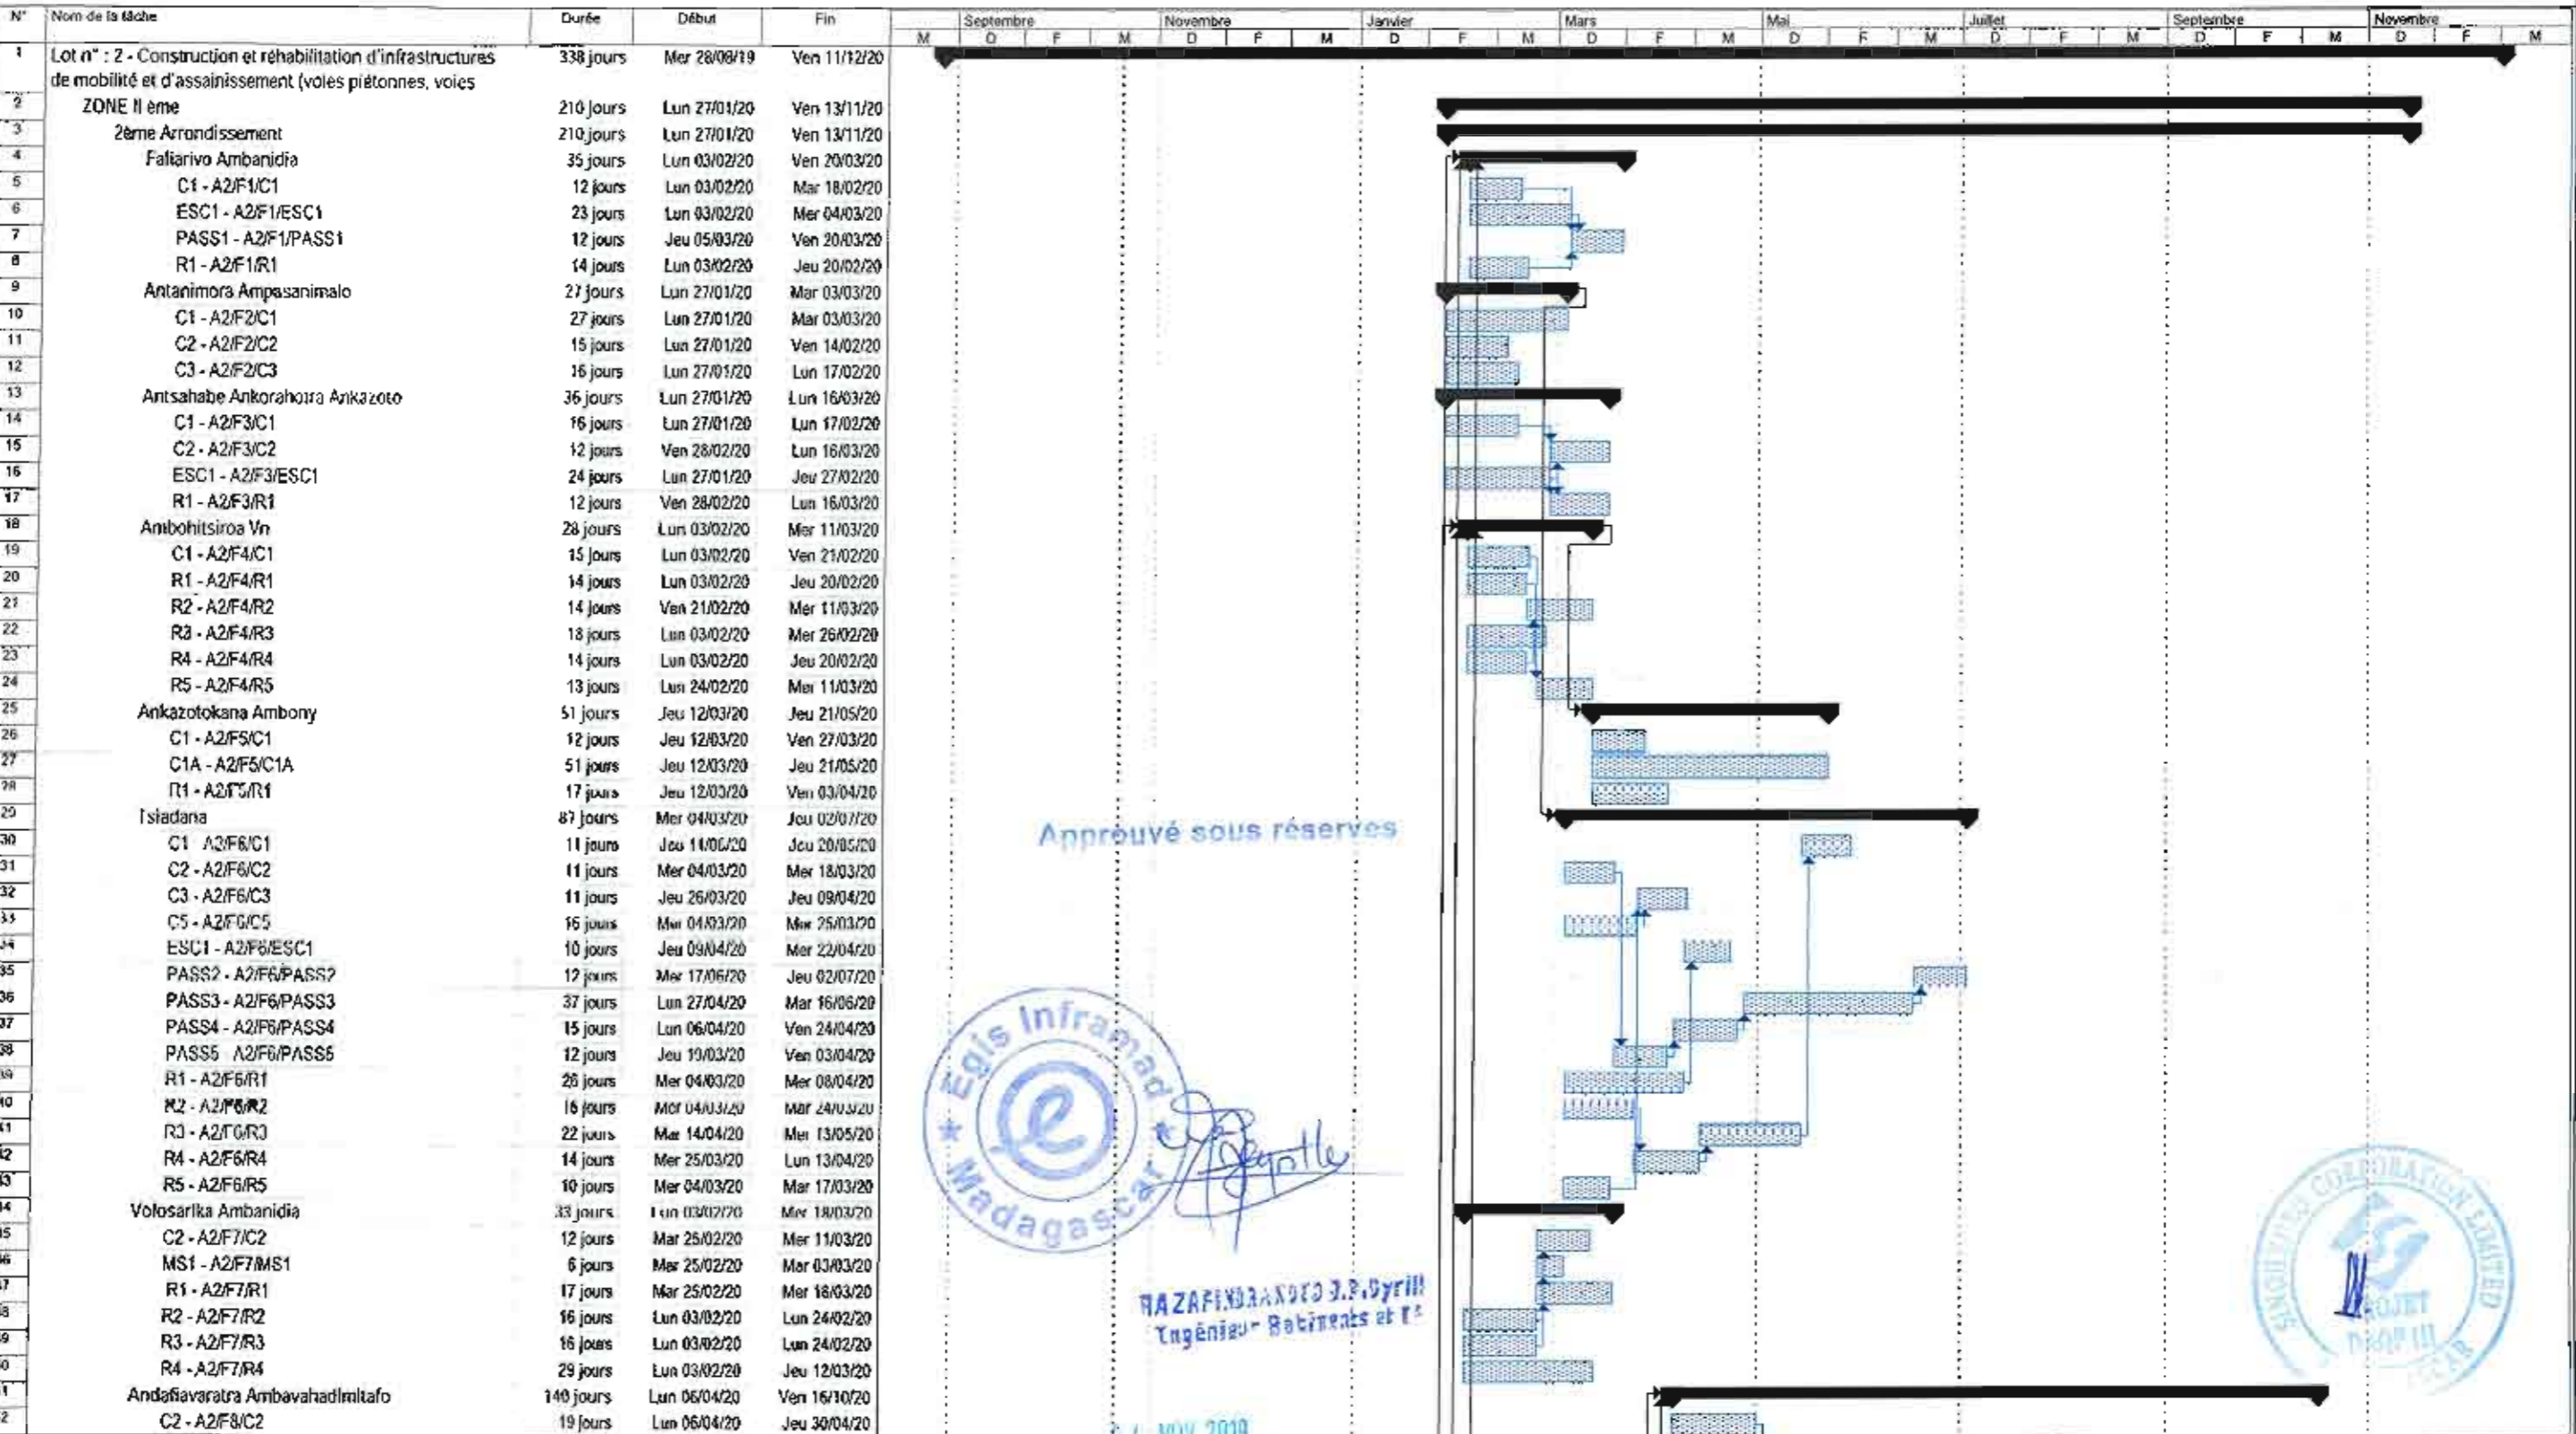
| N° | Nom de la tâche | Durée | Début | Fin |
|---|---|---|---|---|
| 1 | Lot n° : 2 - Construction et réhabilitation d'infrastructures de mobilité et d'assainissement (voies piétonnes, voies | 338 jours | Mer 28/08/19 | Ven 11/12/20 |
| 2 | ZONE II ème | 210 jours | Lun 27/01/20 | Ven 13/11/20 |
| 3 | 2ème Arrondissement | 210 jours | Lun 27/01/20 | Ven 13/11/20 |
| 4 | Faliarivo Ambanidia | 35 jours | Lun 03/02/20 | Ven 20/03/20 |
| 5 | C1 - A2/F1/C1 | 12 jours | Lun 03/02/20 | Mar 18/02/20 |
| 6 | ESC1 - A2/F1/ESC1 | 23 jours | Lun 03/02/20 | Mer 04/03/20 |
| 7 | PASS1 - A2/F1/PASS1 | 12 jours | Jeu 05/03/20 | Ven 20/03/20 |
| 8 | R1 - A2/F1/R1 | 14 jours | Lun 03/02/20 | Jeu 20/02/20 |
| 9 | Antanimora Ampasanimalo | 27 jours | Lun 27/01/20 | Mar 03/03/20 |
| 10 | C1 - A2/F2/C1 | 27 jours | Lun 27/01/20 | Mar 03/03/20 |
| 11 | C2 - A2/F2/C2 | 15 jours | Lun 27/01/20 | Ven 14/02/20 |
| 12 | C3 - A2/F2/C3 | 16 jours | Lun 27/01/20 | Lun 17/02/20 |
| 13 | Antsahabe Ankorahotra Ankazoto | 36 jours | Lun 27/01/20 | Lun 16/03/20 |
| 14 | C1 - A2/F3/C1 | 16 jours | Lun 27/01/20 | Lun 17/02/20 |
| 15 | C2 - A2/F3/C2 | 12 jours | Ven 28/02/20 | Lun 16/03/20 |
| 16 | ESC1 - A2/F3/ESC1 | 24 jours | Lun 27/01/20 | Jeu 27/02/20 |
| 17 | R1 - A2/F3/R1 | 12 jours | Ven 28/02/20 | Lun 16/03/20 |
| 18 | Ambohitsiroa Vn | 28 jours | Lun 03/02/20 | Mer 11/03/20 |
| 19 | C1 - A2/F4/C1 | 15 jours | Lun 03/02/20 | Ven 21/02/20 |
| 20 | R1 - A2/F4/R1 | 14 jours | Lun 03/02/20 | Jeu 20/02/20 |
| 21 | R2 - A2/F4/R2 | 14 jours | Ven 21/02/20 | Mer 11/03/20 |
| 22 | R3 - A2/F4/R3 | 18 jours | Lun 03/02/20 | Mer 26/02/20 |
| 23 | R4 - A2/F4/R4 | 14 jours | Lun 03/02/20 | Jeu 20/02/20 |
| 24 | R5 - A2/F4/R5 | 13 jours | Lun 24/02/20 | Mer 11/03/20 |
| 25 | Ankazotokana Ambony | 51 jours | Jeu 12/03/20 | Jeu 21/05/20 |
| 26 | C1 - A2/F5/C1 | 12 jours | Jeu 12/03/20 | Ven 27/03/20 |
| 27 | C1A - A2/F5/C1A | 51 jours | Jeu 12/03/20 | Jeu 21/05/20 |
| 28 | R1 - A2/F5/R1 | 17 jours | Jeu 12/03/20 | Ven 03/04/20 |
| 29 | Tsiadana | 87 jours | Mer 04/03/20 | Jeu 02/07/20 |
| 30 | C1 A2/F6/C1 | 11 jours | Jeu 11/06/20 | Jeu 25/06/20 |
| 31 | C2 - A2/F6/C2 | 11 jours | Mer 04/03/20 | Mer 18/03/20 |
| 32 | C3 - A2/F6/C3 | 11 jours | Jeu 26/03/20 | Jeu 09/04/20 |
| 33 | C5 - A2/F6/C5 | 16 jours | Mer 04/03/20 | Mer 25/03/20 |
| 34 | ESC1 - A2/F6/ESC1 | 10 jours | Jeu 09/04/20 | Mer 22/04/20 |
| 35 | PASS2 - A2/F6/PASS2 | 12 jours | Mer 17/06/20 | Jeu 02/07/20 |
| 36 | PASS3 - A2/F6/PASS3 | 37 jours | Lun 27/04/20 | Mar 16/06/20 |
| 37 | PASS4 - A2/F6/PASS4 | 15 jours | Lun 06/04/20 | Ven 24/04/20 |
| 38 | PASS5 A2/F6/PASS5 | 12 jours | Jeu 19/03/20 | Ven 03/04/20 |
| 39 | R1 - A2/F6/R1 | 26 jours | Mer 04/03/20 | Mer 08/04/20 |
| 40 | R2 - A2/F6/R2 | 15 jours | Mer 04/03/20 | Mar 24/03/20 |
| 41 | R3 - A2/F6/R3 | 22 jours | Mar 14/04/20 | Mer 13/05/20 |
| 42 | R4 - A2/F6/R4 | 14 jours | Mer 25/03/20 | Lun 13/04/20 |
| 43 | R5 - A2/F6/R5 | 10 jours | Mer 04/03/20 | Mar 17/03/20 |
| 44 | Volosarika Ambanidia | 33 jours | Lun 03/02/20 | Mer 18/03/20 |
| 45 | C2 - A2/F7/C2 | 12 jours | Mar 25/02/20 | Mer 11/03/20 |
| 46 | MS1 - A2/F7/MS1 | 6 jours | Mar 25/02/20 | Mar 03/03/20 |
| 47 | R1 - A2/F7/R1 | 17 jours | Mar 25/02/20 | Mer 18/03/20 |
| 48 | R2 - A2/F7/R2 | 16 jours | Lun 03/02/20 | Lun 24/02/20 |
| 49 | R3 - A2/F7/R3 | 16 jours | Lun 03/02/20 | Lun 24/02/20 |
| 50 | R4 - A2/F7/R4 | 29 jours | Lun 03/02/20 | Jeu 12/03/20 |
| 51 | Andafiavaratra Ambavahadimitafo | 140 jours | Lun 06/04/20 | Ven 16/10/20 |
| 52 | C2 - A2/F8/C2 | 19 jours | Lun 06/04/20 | Jeu 30/04/20 |

Septembre Novembre Janvier Mars Mai Juillet Septembre Novembre
M D F M D F M D F M D F M D F M D F M D F M D F M

Approuvé sous réserves

Egis Inframad Madagascar

RAZAFINDRANDRO J.P.Cyrill
Ingénieur Bâtiments et TP

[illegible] NOV 2019

SINOHYDRO CORPORATION LIMITED
PROJET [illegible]